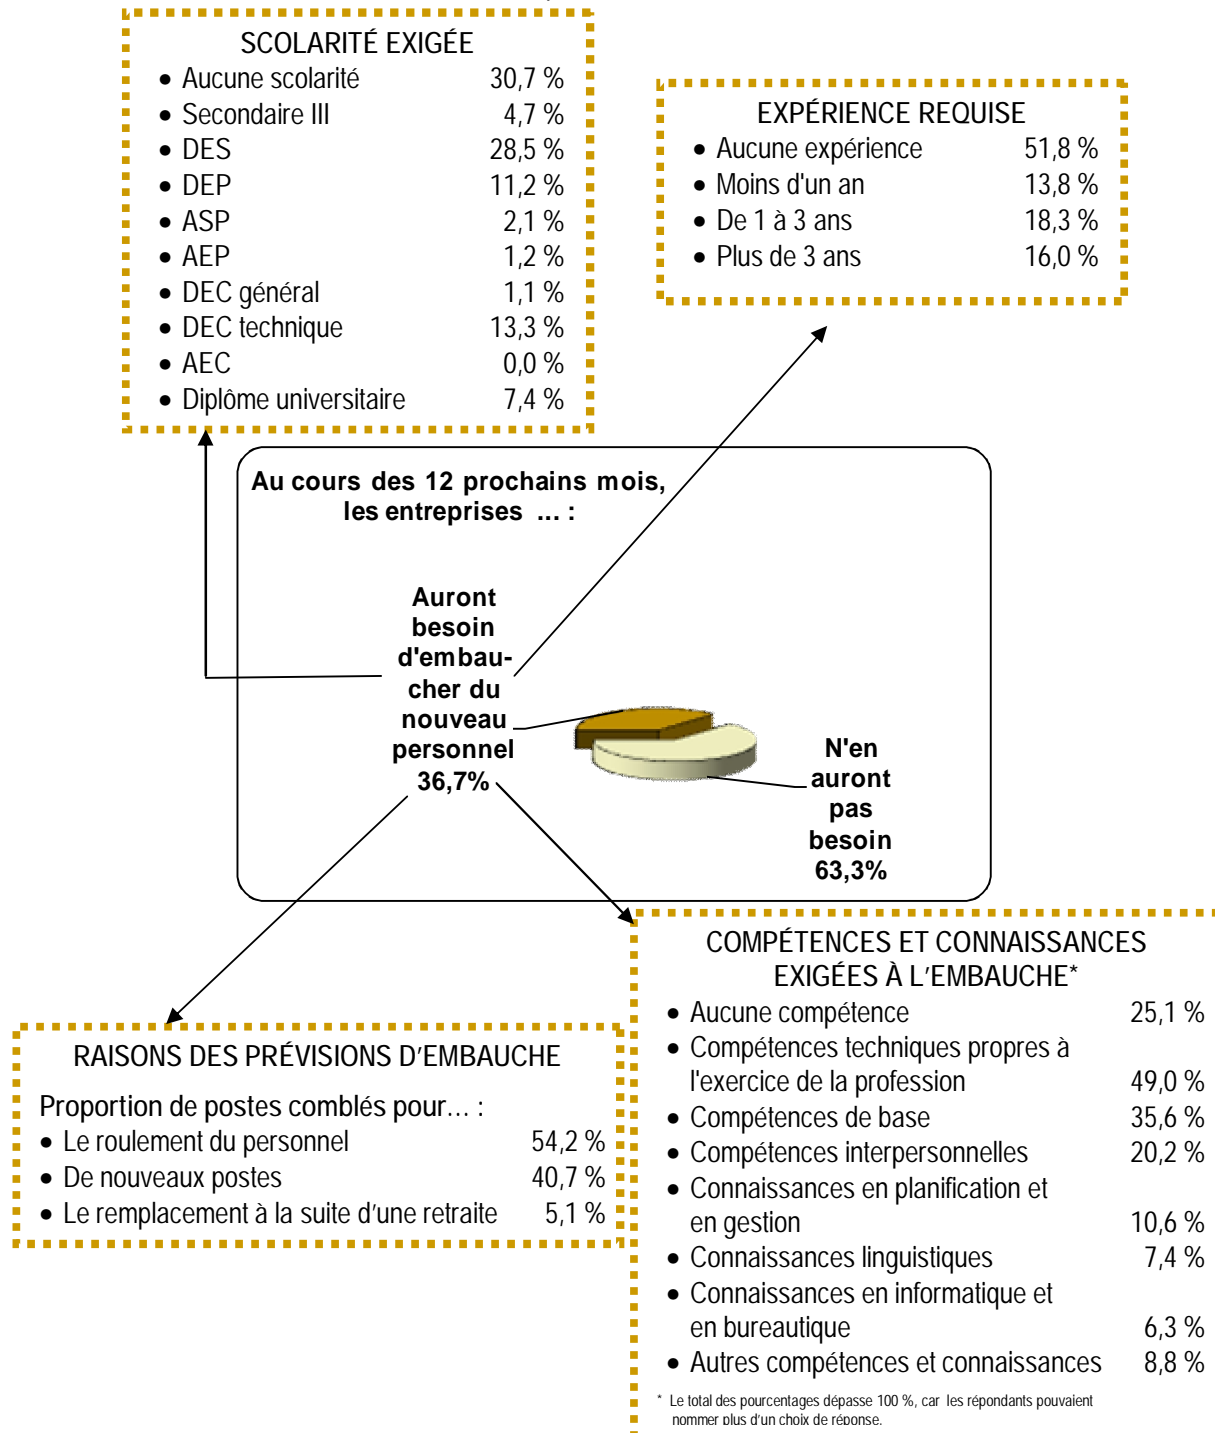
SCOLARITÉ EXIGÉE

| | |
|---|---|
| • Aucune scolarité | 30,7 % |
| • Secondaire III | 4,7 % |
| • DES | 28,5 % |
| • DEP | 11,2 % |
| • ASP | 2,1 % |
| • AEP | 1,2 % |
| • DEC général | 1,1 % |
| • DEC technique | 13,3 % |
| • AEC | 0,0 % |
| • Diplôme universitaire | 7,4 % |

EXPÉRIENCE REQUISE

| | |
|---|---|
| • Aucune expérience | 51,8 % |
| • Moins d'un an | 13,8 % |
| • De 1 à 3 ans | 18,3 % |
| • Plus de 3 ans | 16,0 % |

Au cours des 12 prochains mois, les entreprises ... :

Auront besoin d'embaucher du nouveau personnel 36,7%

N'en auront pas besoin 63,3%

COMPÉTENCES ET CONNAISSANCES EXIGÉES À L'EMBAUCHE*

| | |
|---|---|
| • Aucune compétence | 25,1 % |
| • Compétences techniques propres à l'exercice de la profession | 49,0 % |
| • Compétences de base | 35,6 % |
| • Compétences interpersonnelles | 20,2 % |
| • Connaissances en planification et en gestion | 10,6 % |
| • Connaissances linguistiques | 7,4 % |
| • Connaissances en informatique et en bureautique | 6,3 % |
| • Autres compétences et connaissances | 8,8 % |

* Le total des pourcentages dépasse 100 %, car les répondants pouvaient nommer plus d'un choix de réponse.

RAISONS DES PRÉVISIONS D'EMBAUCHE

Proportion de postes comblés pour... :

| | |
|---|---|
| • Le roulement du personnel | 54,2 % |
| • De nouveaux postes | 40,7 % |
| • Le remplacement à la suite d'une retraite | 5,1 % |